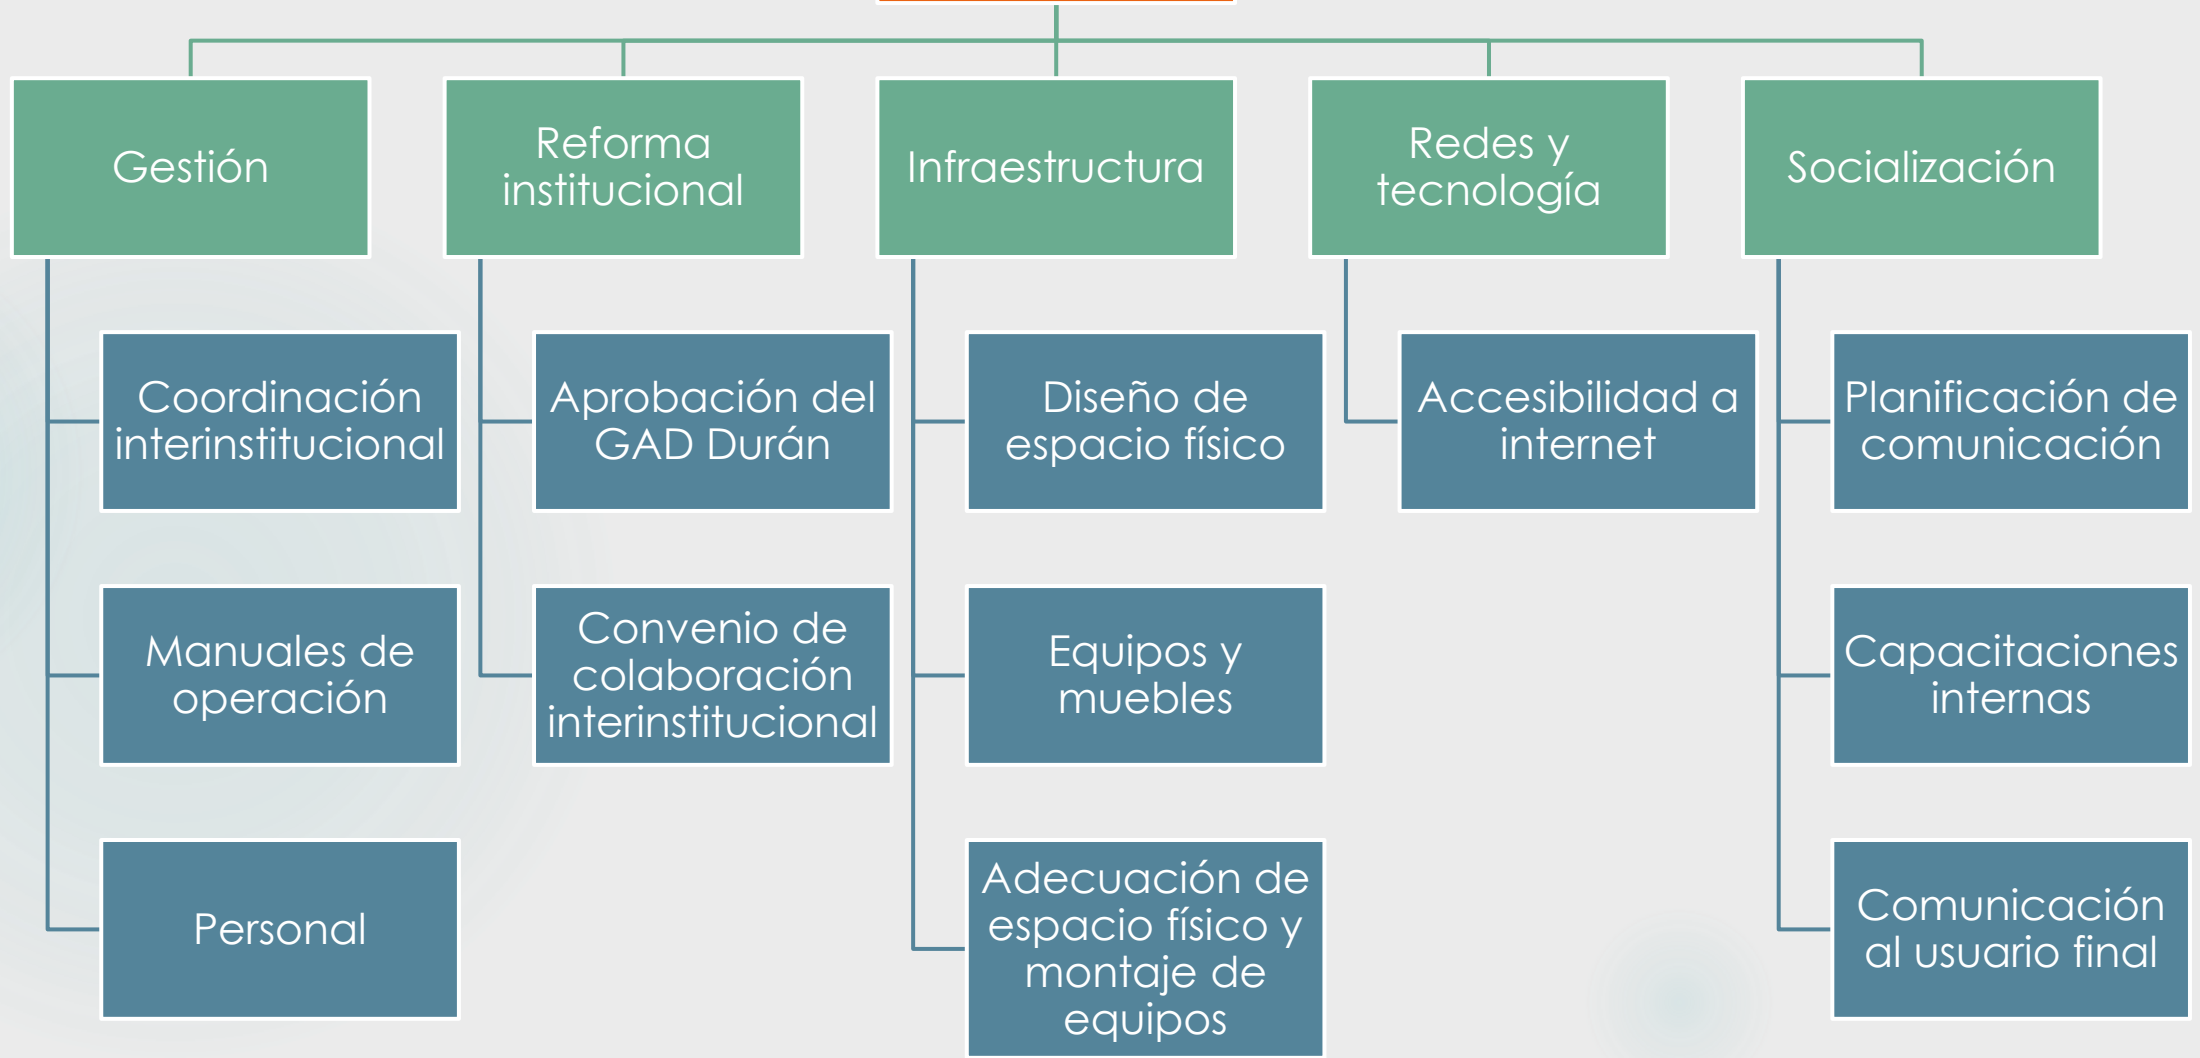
Gestión

Coordinación interinstitucional

Manuales de operación

Personal

Reforma institucional

Aprobación del GAD Durán

Convenio de colaboración interinstitucional

Infraestructura

Diseño de espacio físico

Equipos y muebles

Adecuación de espacio físico y montaje de equipos

Redes y tecnología

Accesibilidad a internet

Socialización

Planificación de comunicación

Capacitaciones internas

Comunicación al usuario final